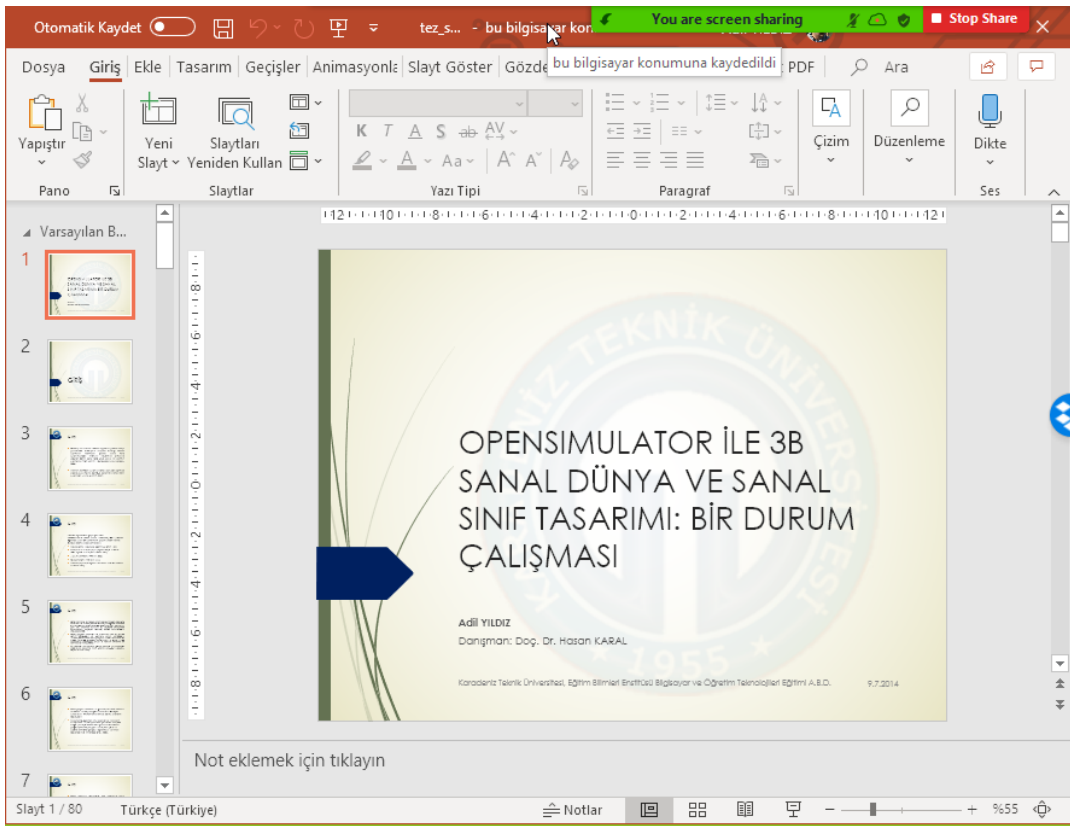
Otomatik Kaydet tez_s... - bu bilgisayar kon You are screen sharing Stop Share

Dosya Giriş Ekle Tasarım Geçişler Animasyonla Slayt Göster Gözde bu bilgisayar konumuna kaydedildi PDF Ara

Yapıştır Yeni Slayt Slaytları Yeniden Kullan K T A S ab AV Aa Çizim Düzenleme Dikte

Pano Slaytlar Yazı Tipi Paragraf Ses

Varsayılan B...

1 2 3 4 5 6 7

GİRİŞ

OPENSIMULATOR İLE 3B SANAL DÜNYA VE SANAL SINIF TASARIMI: BİR DURUM ÇALIŞMASI

Adil YILDIZ
Danışman: Doç. Dr. Hasan KARAL

Karadeniz Teknik Üniversitesi, Eğitim Bilimleri Enstitüsü Bilgisayar ve Öğretim Teknolojileri Eğitimi A.B.D. 9.7.2014

Not eklemek için tıklayın

Slayt 1 / 80 Türkçe (Türkiye) Notlar %55